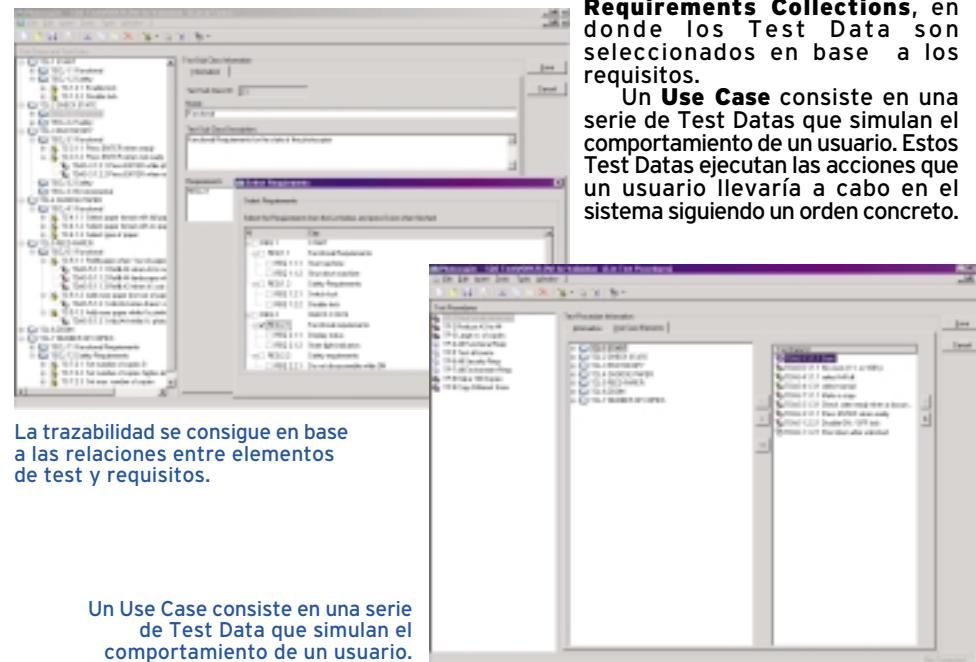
Requirements Collections, en donde los Test Data son seleccionados en base a los requisitos.

Un Use Case consiste en una serie de Test Datas que simulan el comportamiento de un usuario. Estos Test Datas ejecutan las acciones que un usuario llevaría a cabo en el sistema siguiendo un orden concreto.

La trazabilidad se consigue en base a las relaciones entre elementos de test y requisitos.

Un Use Case consiste en una serie de Test Data que simulan el comportamiento de un usuario.